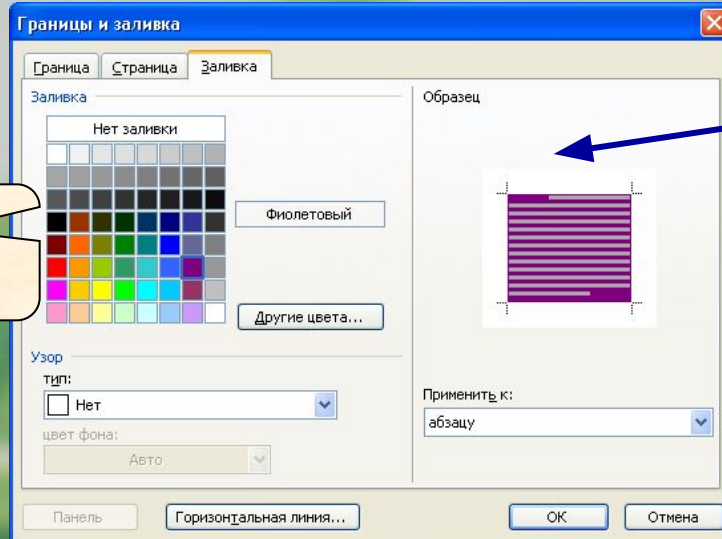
Границы и заливка

Граница | Страница | Заливка

Заливка

Нет заливки

Фиолетовый

Другие цвета...

Узор

тип:

Нет

цвет фона:

Авто

Образец

Применить к:

абзацу

Панель

Горизонтальная линия...

ОК

Отмена